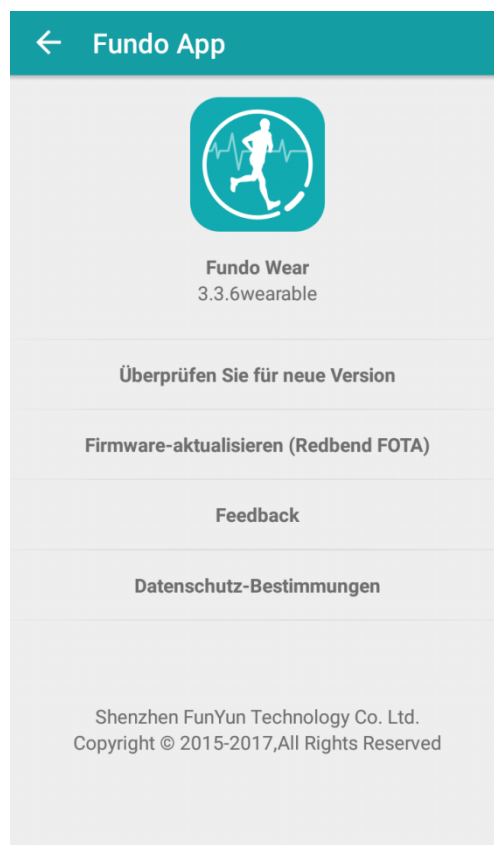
Fundo App

Fundo Wear
3.3.6wearable

Überprüfen Sie für neue Version

Firmware-aktualisieren (Redbend FOTA)

Feedback

Datenschutz-Bestimmungen

Shenzhen FunYun Technology Co. Ltd.
Copyright © 2015-2017,All Rights Reserved